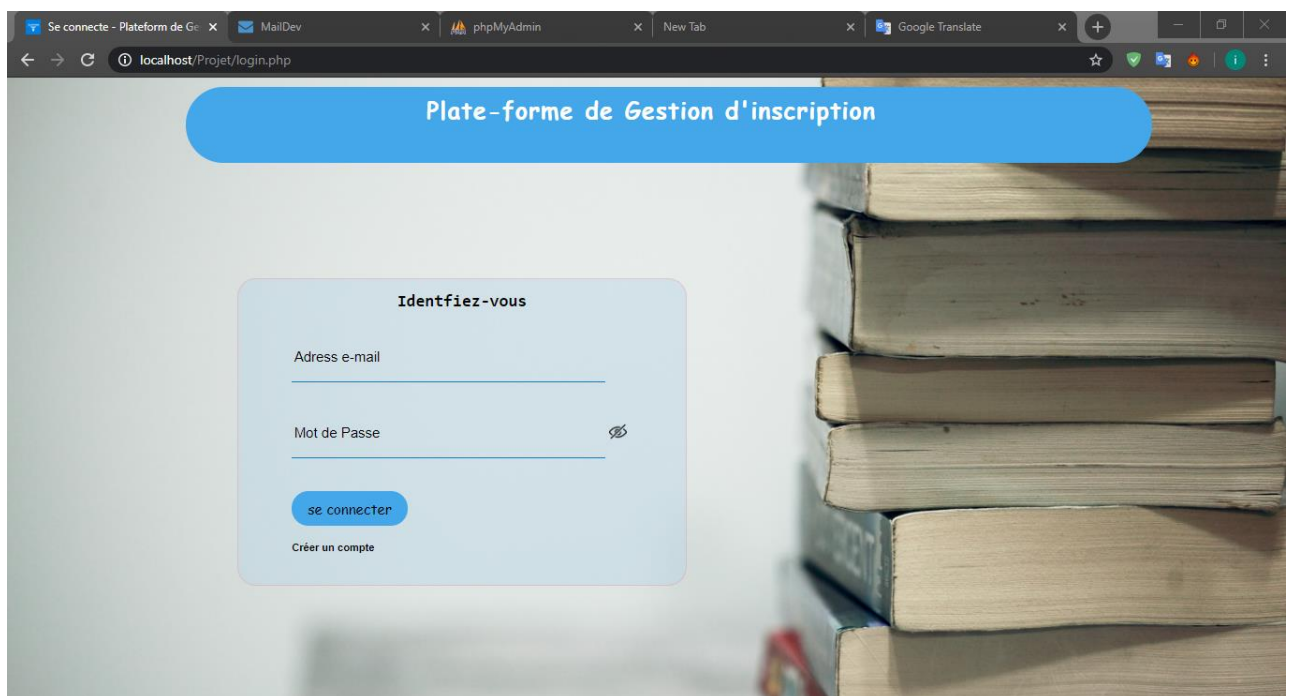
Se connecte - Plateform de Ge
MailDev
phpMyAdmin
New Tab
Google Translate

localhost/Projet/login.php

Plate-forme de Gestion d'inscription

Identfiez-vous

Adress e-mail

Mot de Passe

se connecter

Créer un compte